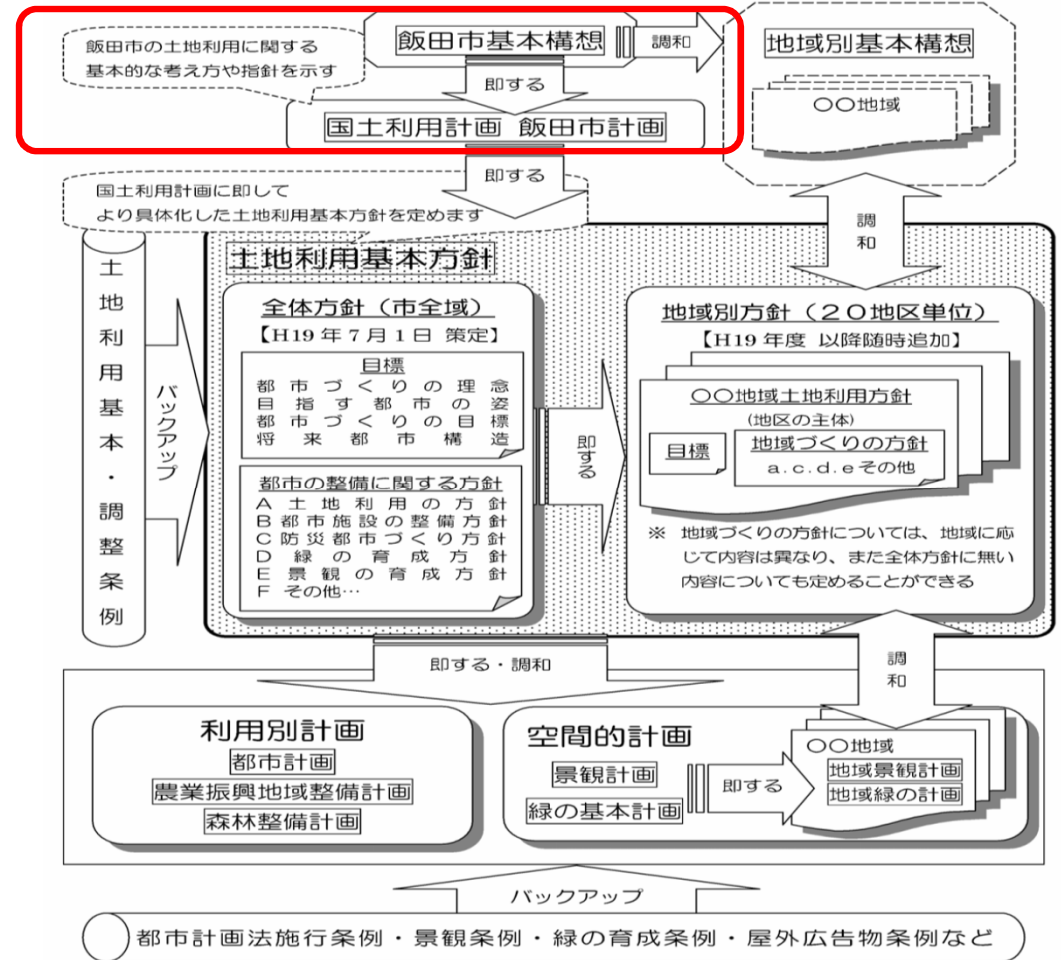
飯田市の土地利用に関する基本的な考え方や指針を示す

飯田市基本構想

調和

地域別基本構想

〇〇地域

即する

国土利用計画 飯田市計画

即する

国土利用計画に即してより具体化した土地利用基本方針を定めます

調和

土地利用基本・調整条例

バックアップ

土地利用基本方針

全体方針（市全域）
【H19 年 7 月 1 日 策定】

目標
都市づくりの理念
目指す都市の姿
都市づくりの目標
将来都市構造

都市の整備に関する方針
A 土地利用の方針
B 都市施設の整備方針
C 防災都市づくり方針
D 緑の育成方針
E 景観の育成方針
F その他…

即する

地域別方針（２０地区単位）
【H19 年度 以降随時追加】

〇〇地域土地利用方針
（地区の主体）

目標

地域づくりの方針
a.c.d.eその他

※ 地域づくりの方針については、地域に応じて内容は異なり、また全体方針に無い内容についても定めることができる

即する・調和

調和

利用別計画
都市計画
農業振興地域整備計画
森林整備計画

空間的計画
景観計画
緑の基本計画

即する

〇〇地域
地域景観計画
地域緑の計画

バックアップ

都市計画法施行条例・景観条例・緑の育成条例・屋外広告物条例など